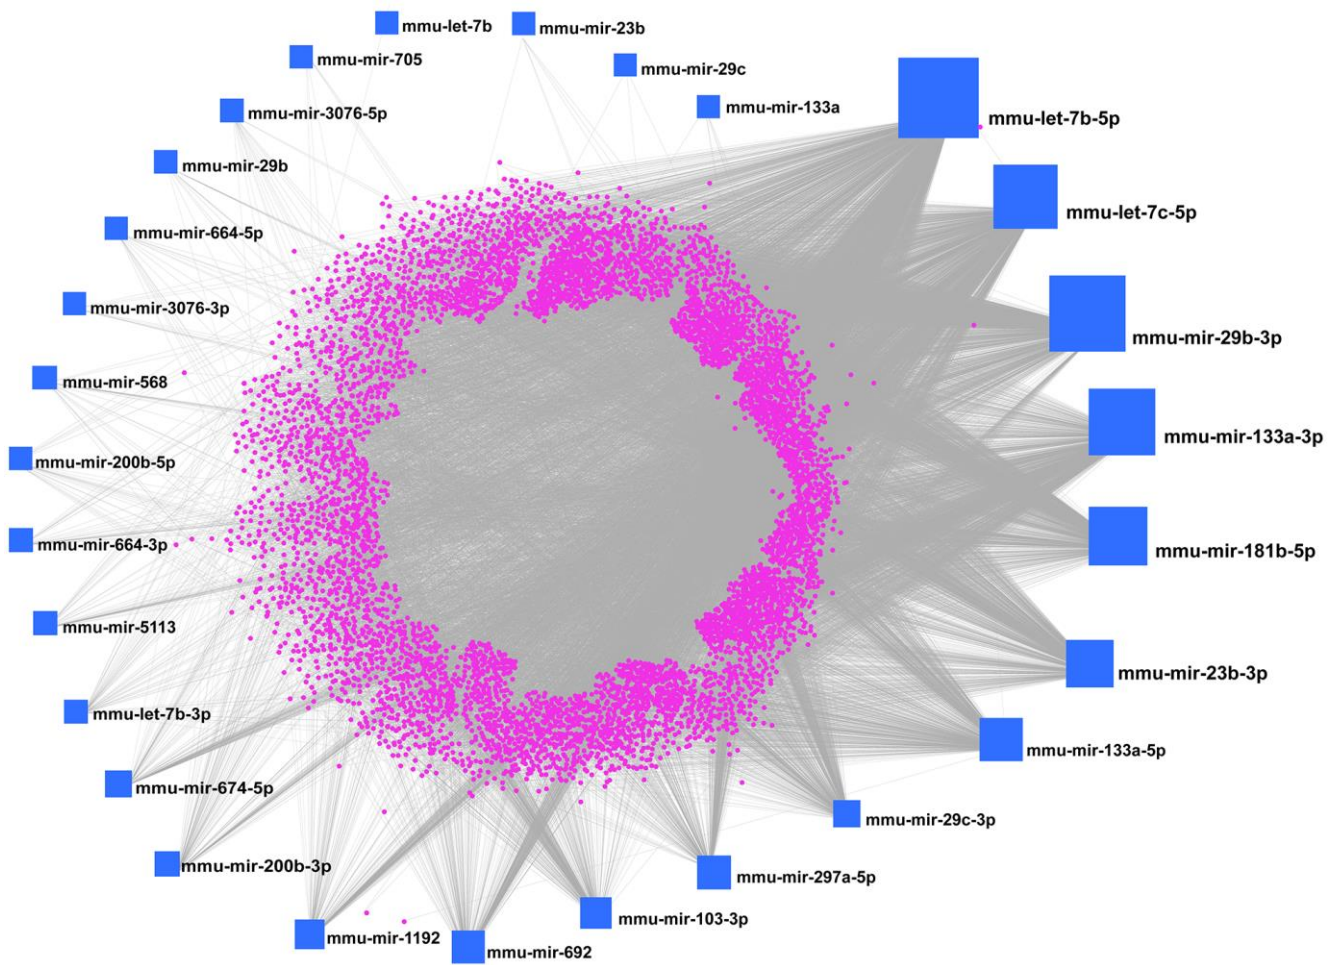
mmu-let-7b
mmu-mir-23b
mmu-mir-705
mmu-mir-29c
mmu-mir-3076-5p
mmu-mir-133a
mmu-let-7b-5p
mmu-mir-29b
mmu-let-7c-5p
mmu-mir-664-5p
mmu-mir-3076-3p
mmu-mir-29b-3p
mmu-mir-568
mmu-mir-133a-3p
mmu-mir-200b-5p
mmu-mir-181b-5p
mmu-mir-664-3p
mmu-mir-5113
mmu-mir-23b-3p
mmu-let-7b-3p
mmu-mir-133a-5p
mmu-mir-674-5p
mmu-mir-29c-3p
mmu-mir-200b-3p
mmu-mir-297a-5p
mmu-mir-103-3p
mmu-mir-1192
mmu-mir-692